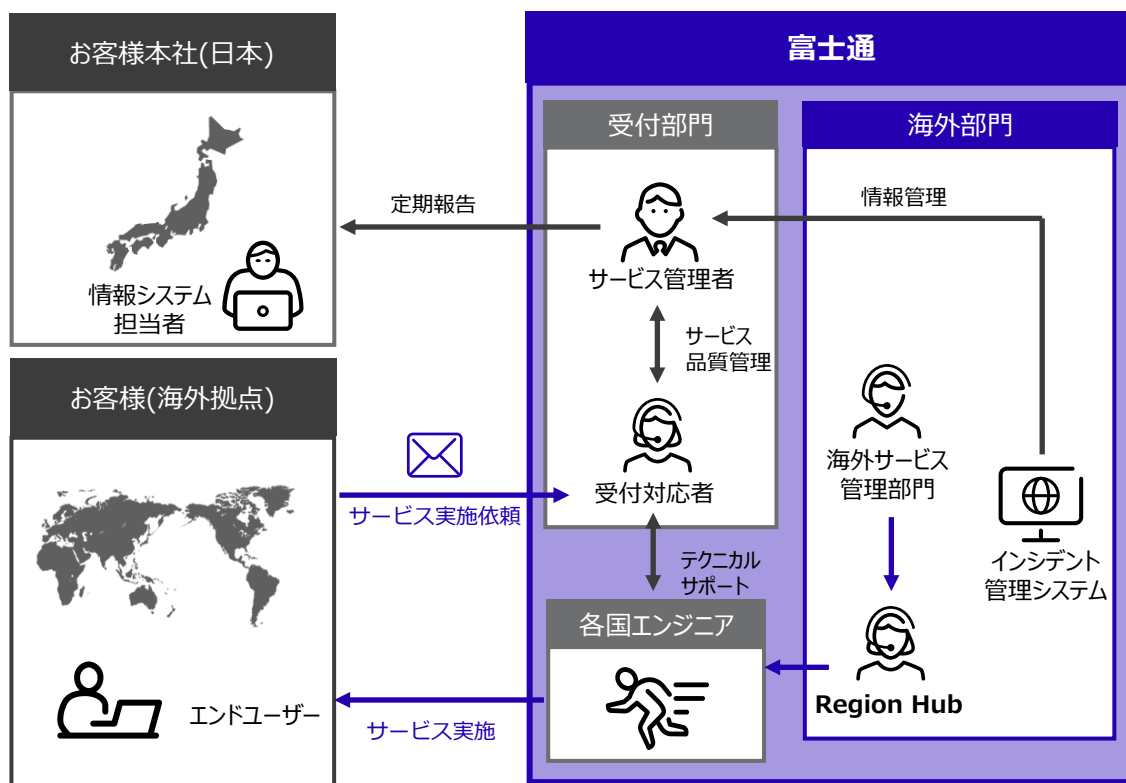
お客様本社(日本)

情報システム担当者

お客様(海外拠点)

エンドユーザー

富士通

受付部門

サービス管理者

サービス品質管理

受付対応者

海外部門

情報管理

海外サービス管理部門

インシデント管理システム

Region Hub

各国エンジニア

定期報告

サービス実施依頼

テクニカルサポート

サービス実施